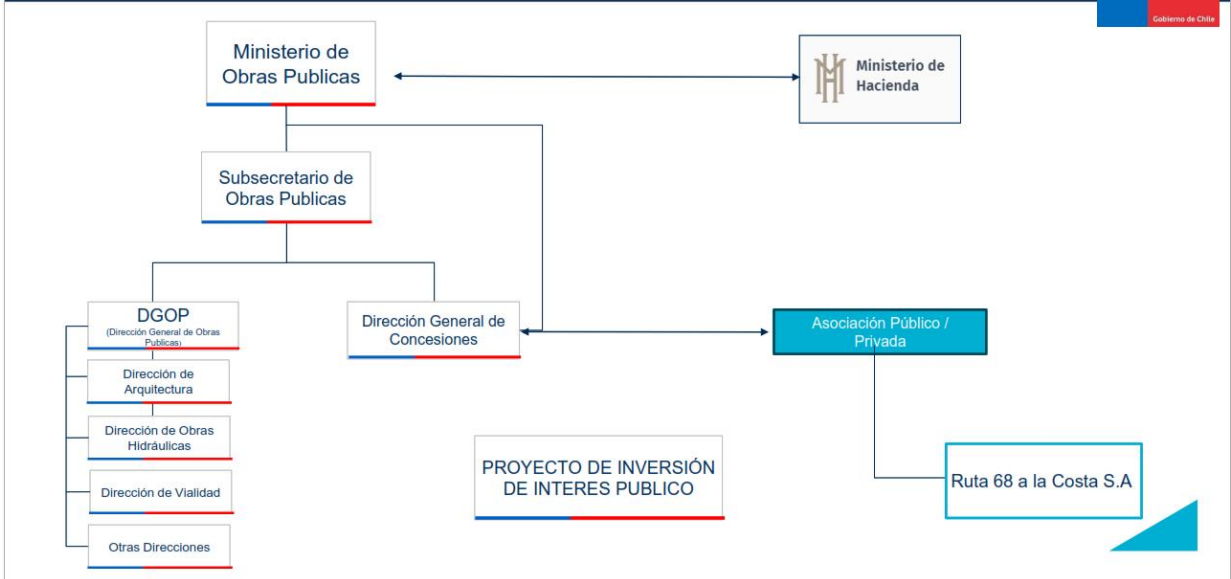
Gobierno de Chile

Ministerio de Obras Publicas

Ministerio de Hacienda

Subsecretario de Obras Publicas

DGOP
(Dirección General de Obras Publicas)

Dirección de Arquitectura

Dirección de Obras Hidráulicas

Dirección de Vialidad

Otras Direcciones

Dirección General de Concesiones

Asociación Público / Privada

Ruta 68 a la Costa S.A

PROYECTO DE INVERSIÓN DE INTERES PUBLICO